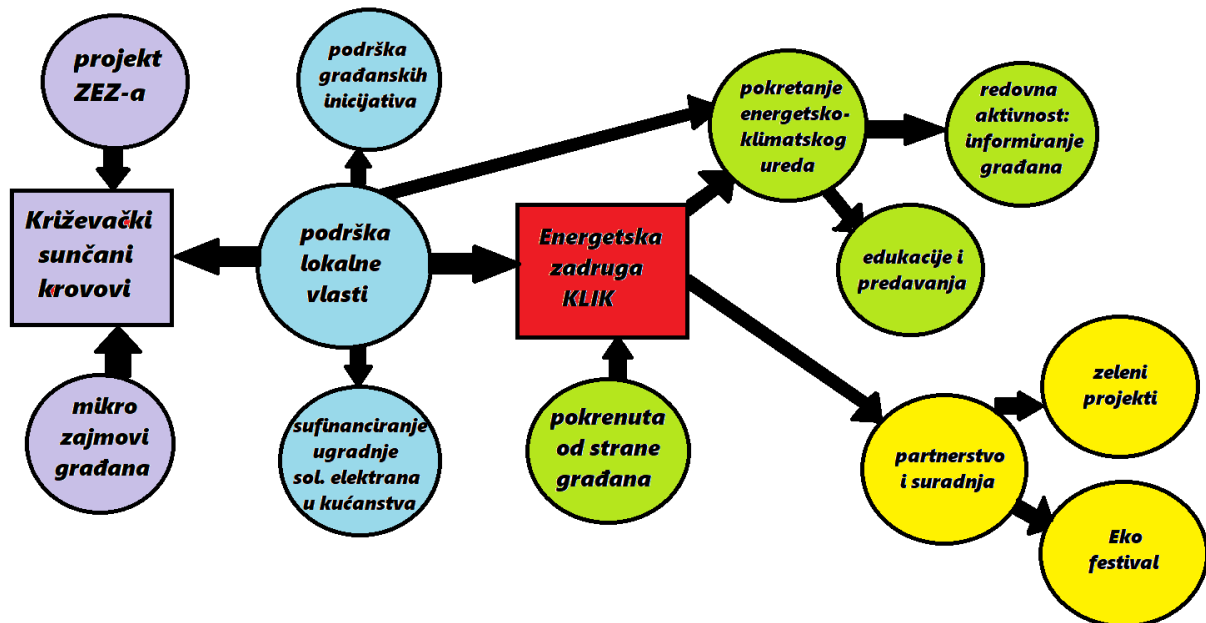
projekt ZEZ-a

podrška građanskih inicijativa

pokretanje energetsko-klimatskog ureda

redovna aktivnost: informiranje građana

Križevački sunčani krovovi

podrška lokalne vlasti

Energetska zadruga KLIK

edukacije i predavanja

mikro zajmovi građana

sufinanciranje ugradnje sol. elektrana u kućanstva

pokrenuta od strane građana

zeleni projekti

partnerstvo i suradnja

Eko festival